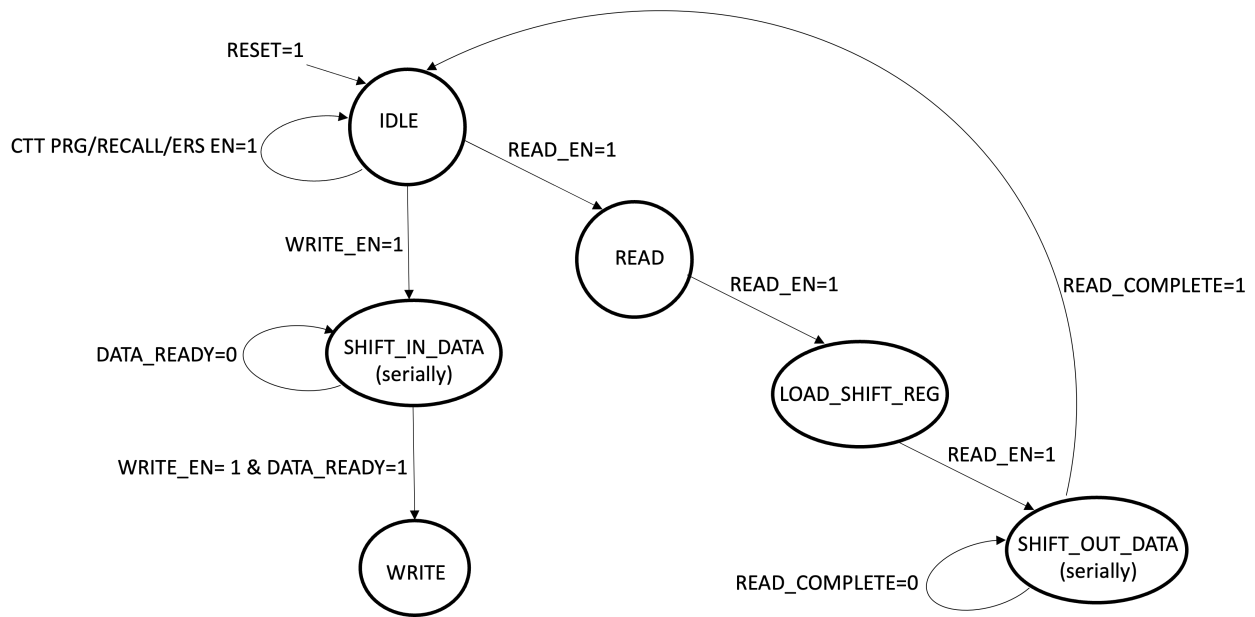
RESET=1

IDLE

CTT PRG/RECALL/ERS EN=1

READ_EN=1

WRITE_EN=1

READ

READ_EN=1

READ_COMPLETE=1

DATA_READY=0

SHIFT_IN_DATA (serially)

LOAD_SHIFT_REG

WRITE_EN= 1 & DATA_READY=1

READ_EN=1

WRITE

READ_COMPLETE=0

SHIFT_OUT_DATA (serially)